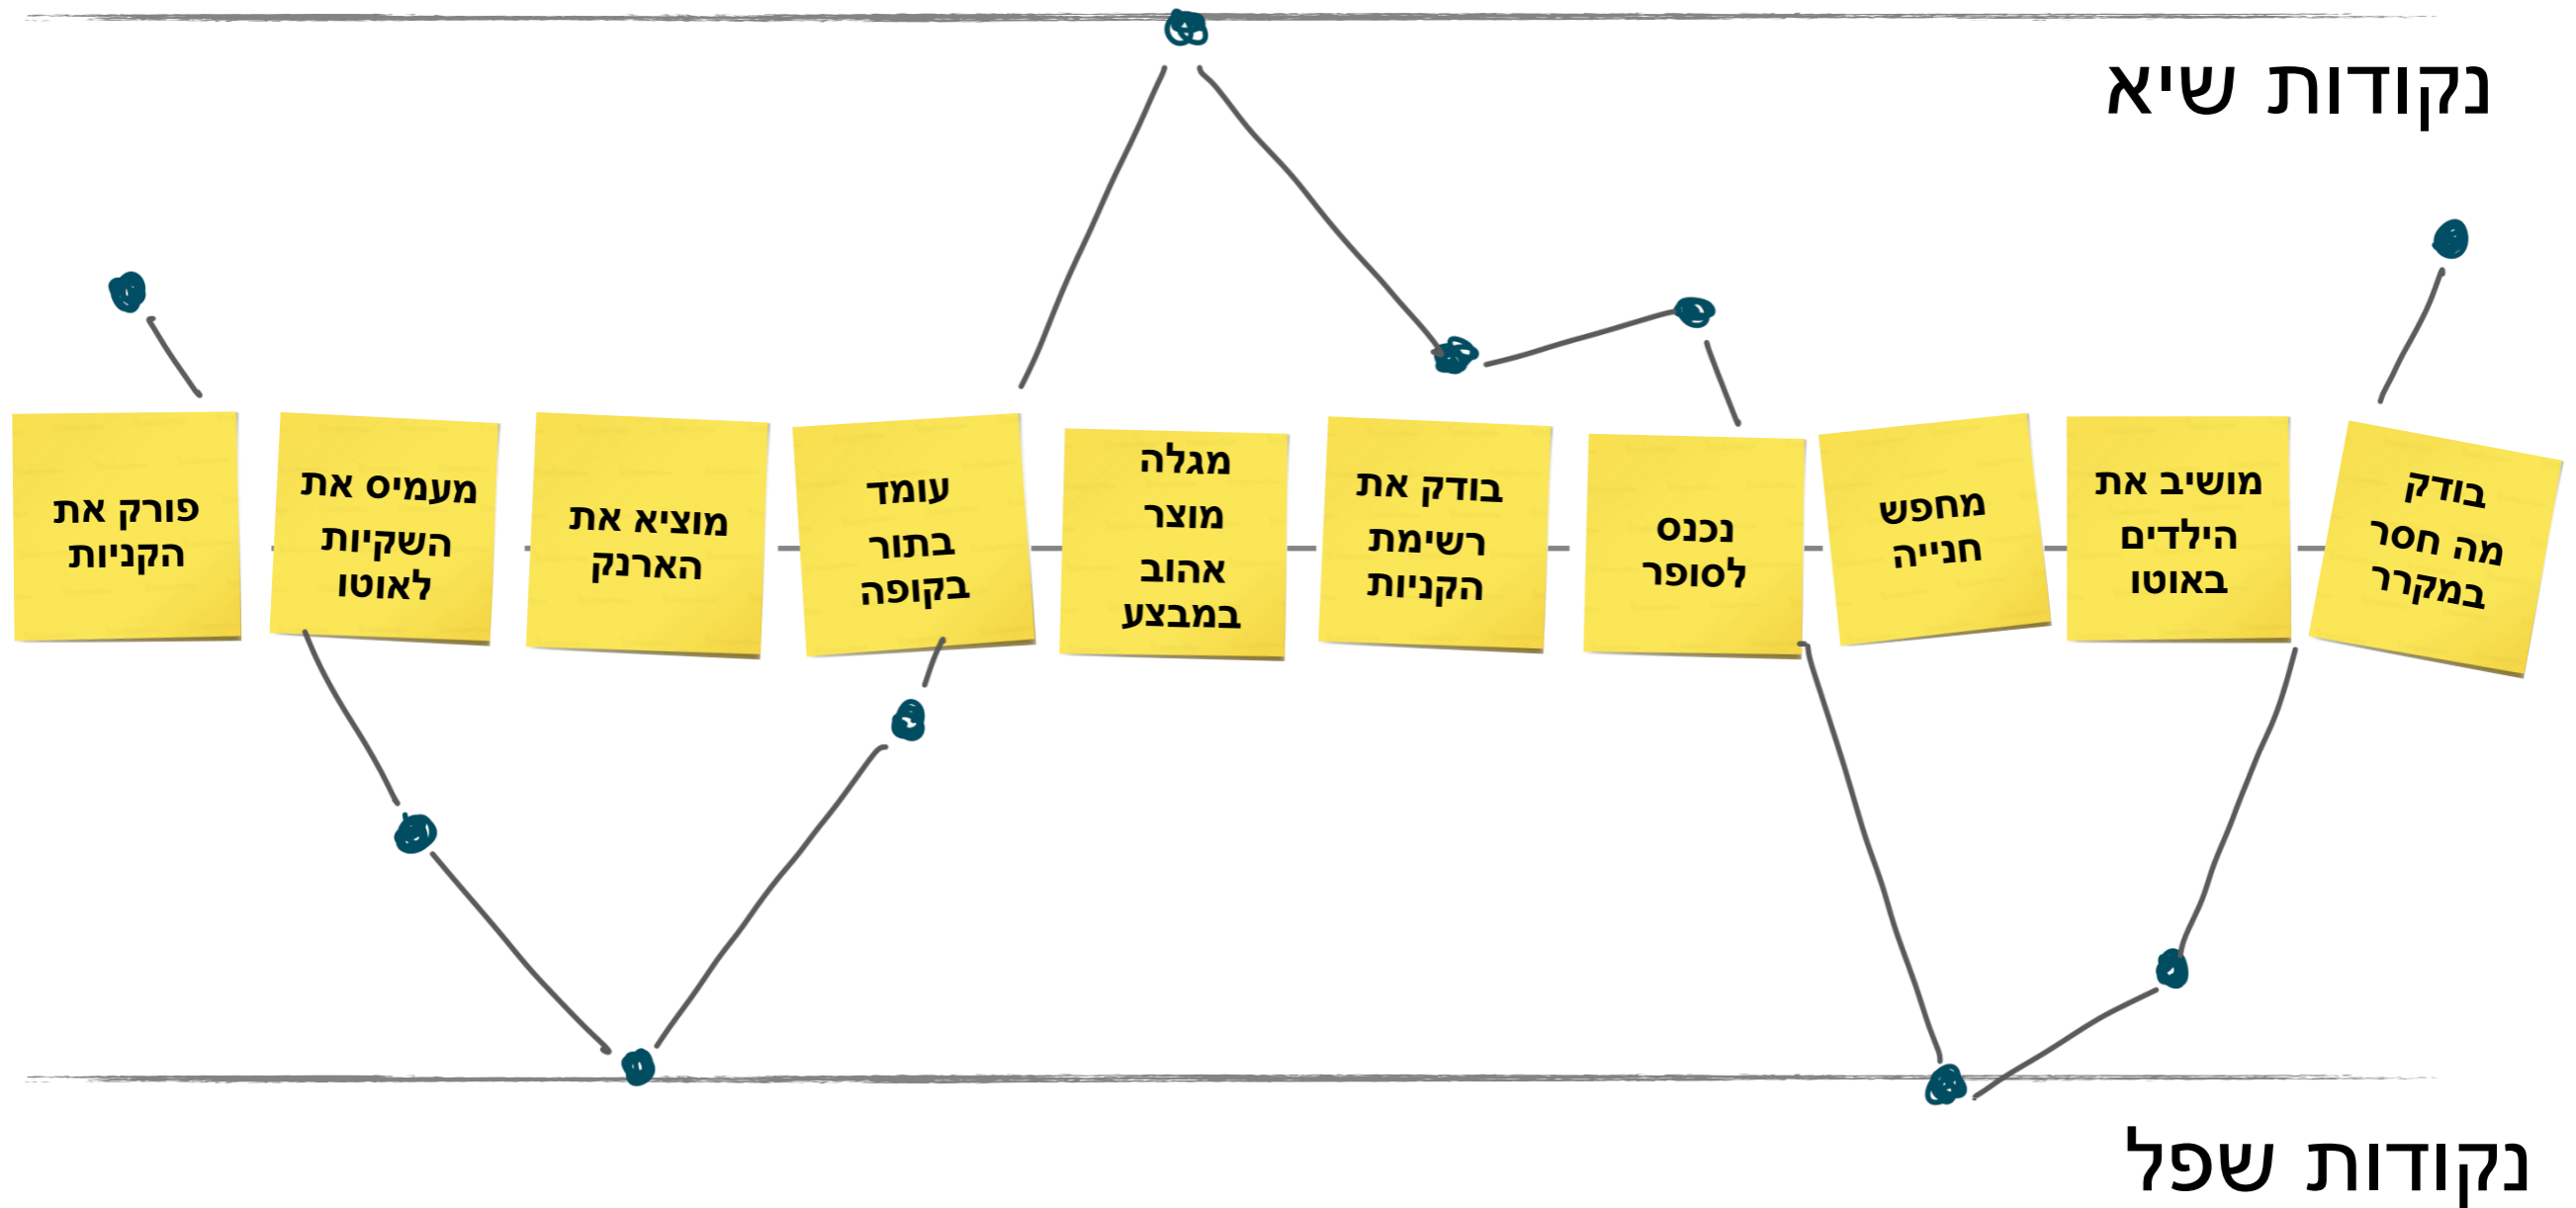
נקודות שיא

בודק מה חסר במקרר

מושיב את הילדים באוטו

מחפש חנייה

נכנס לסופר

בודק את רשימת הקניות

מגלה מוצר אהוב במבצע

עומד בתור בקופה

מוציא את הארנק

מעמיס את השקיות לאוטו

פורק את הקניות

נקודות שפל